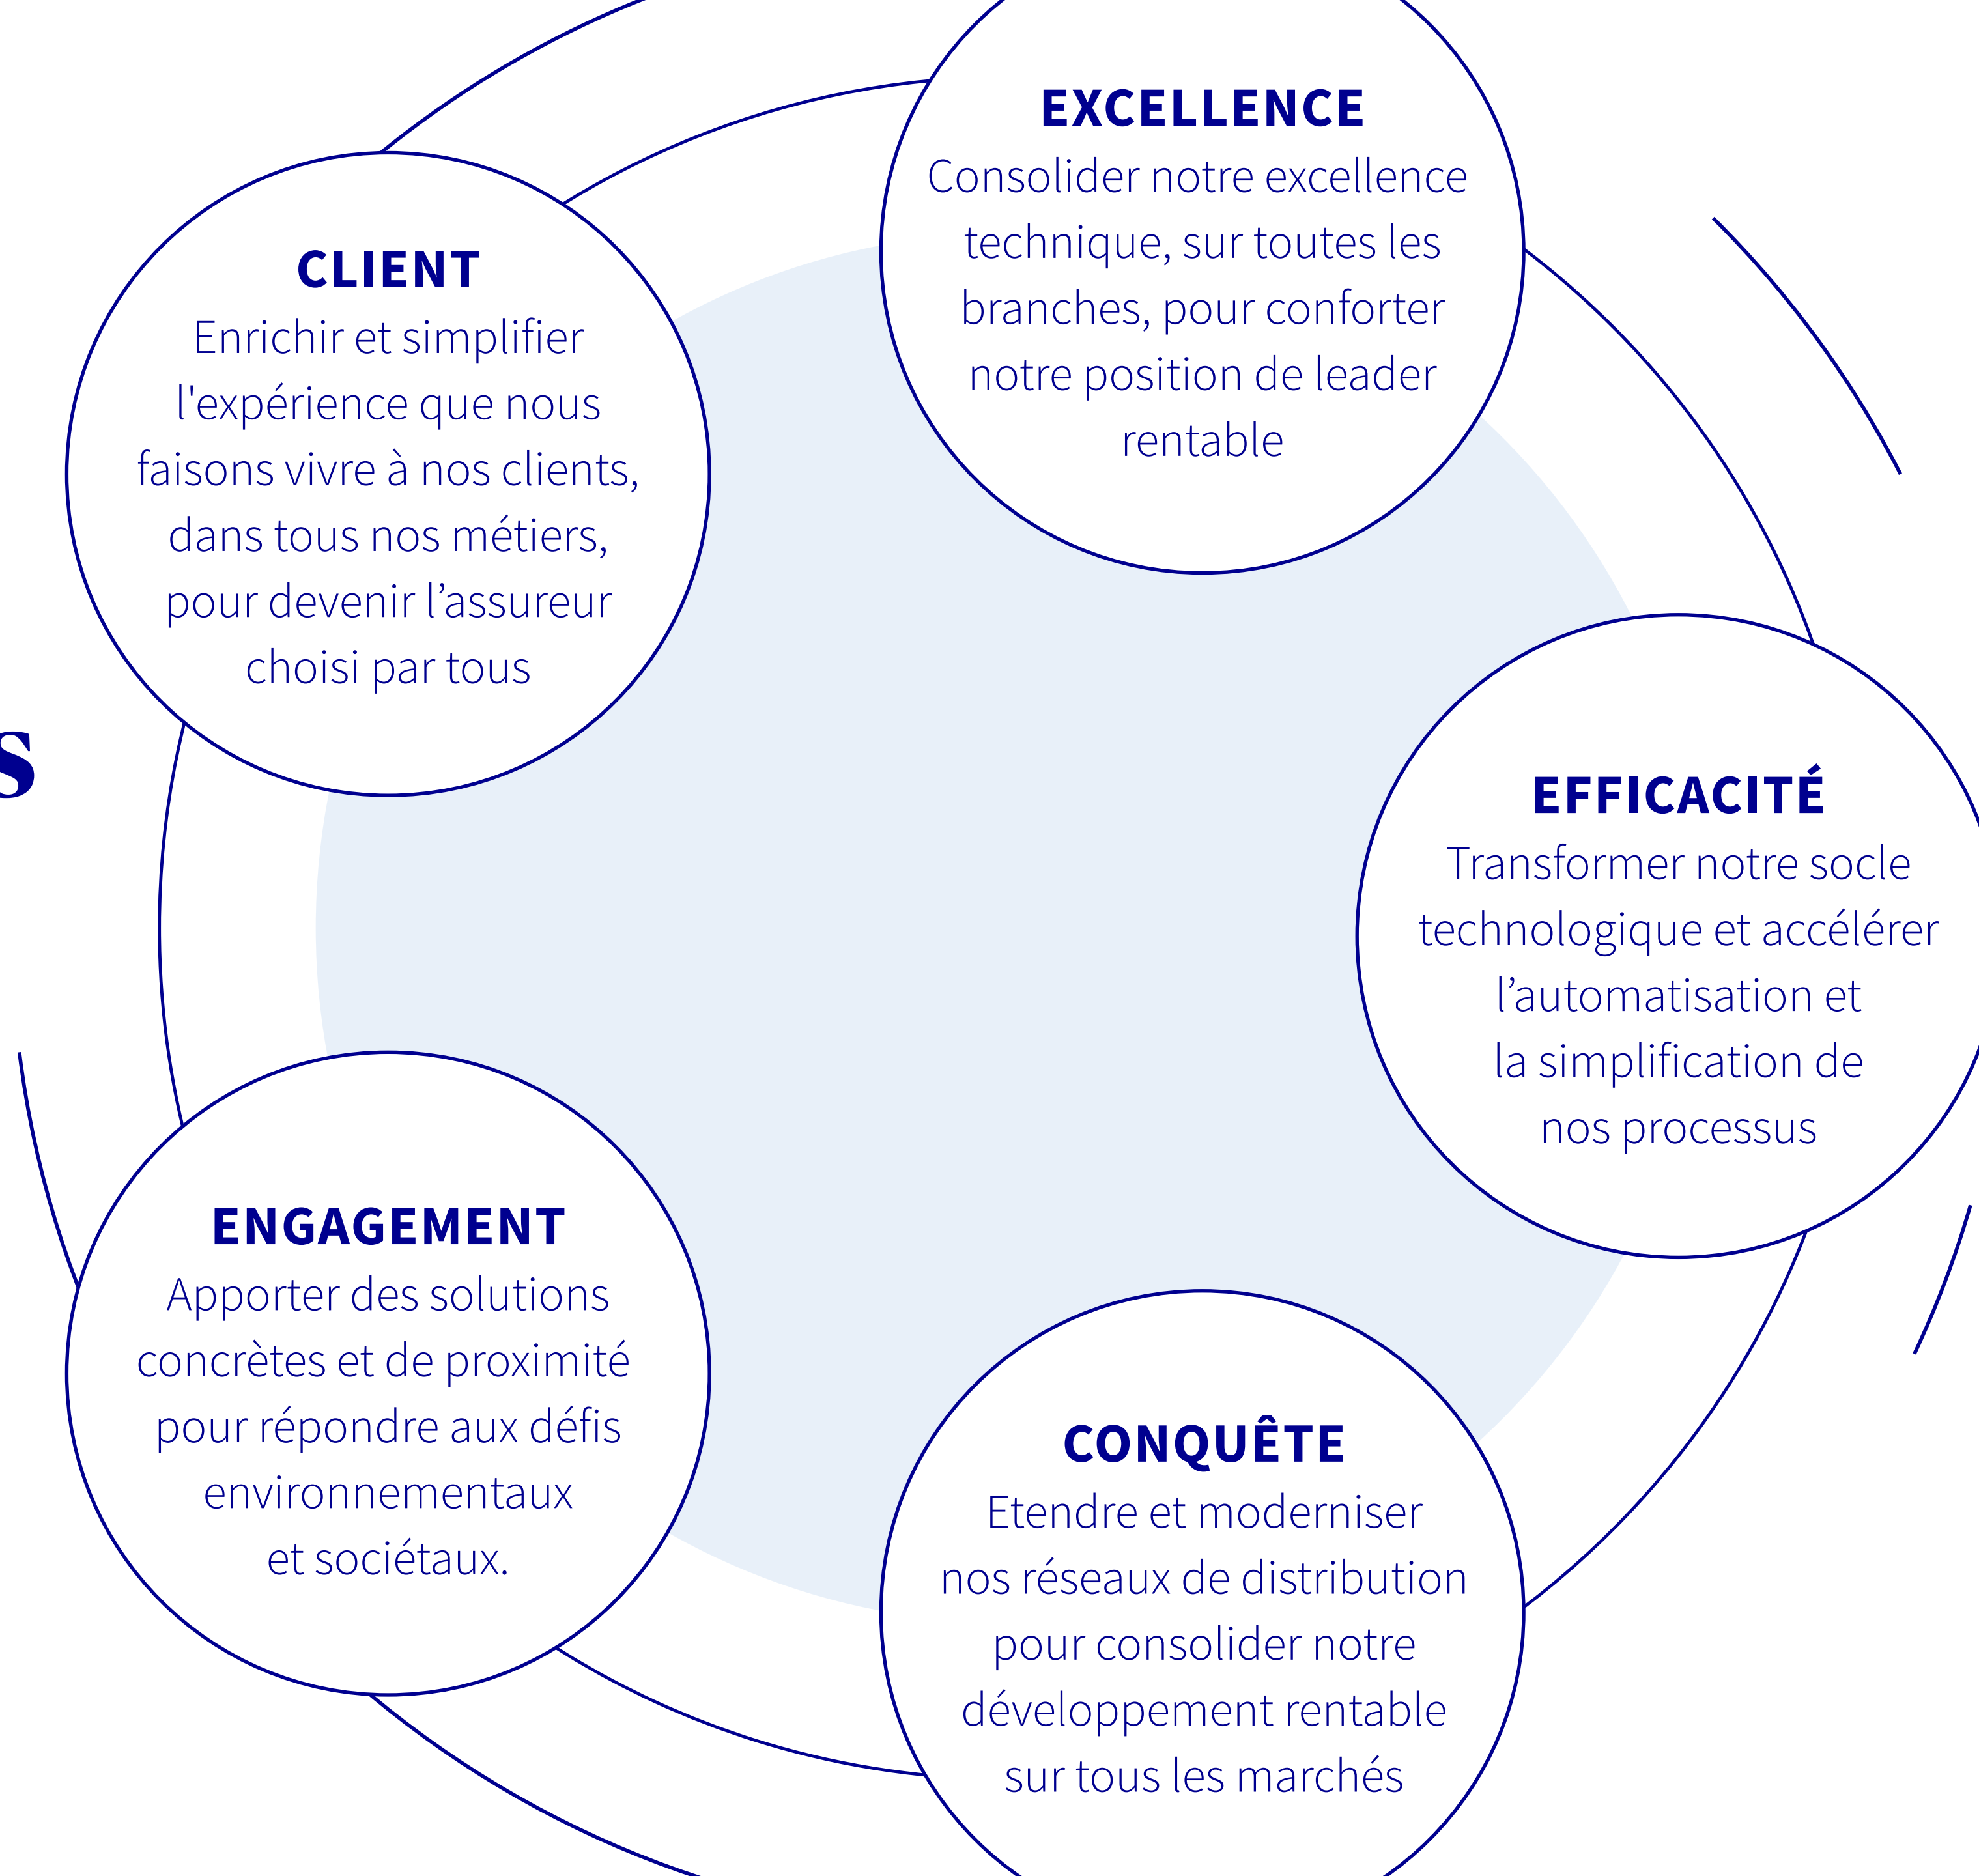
EXCELLENCE
Consolider notre excellence technique, sur toutes les branches, pour conforter notre position de leader rentable

CLIENT
Enrichir et simplifier l'expérience que nous faisons vivre à nos clients, dans tous nos métiers, pour devenir l’assureur choisi par tous

s

EFFICACITÉ
Transformer notre socle technologique et accélérer l’automatisation et la simplification de nos processus

ENGAGEMENT
Apporter des solutions concrètes et de proximité pour répondre aux défis environnementaux et sociétaux.

CONQUÊTE
Etendre et moderniser nos réseaux de distribution pour consolider notre développement rentable sur tous les marchés